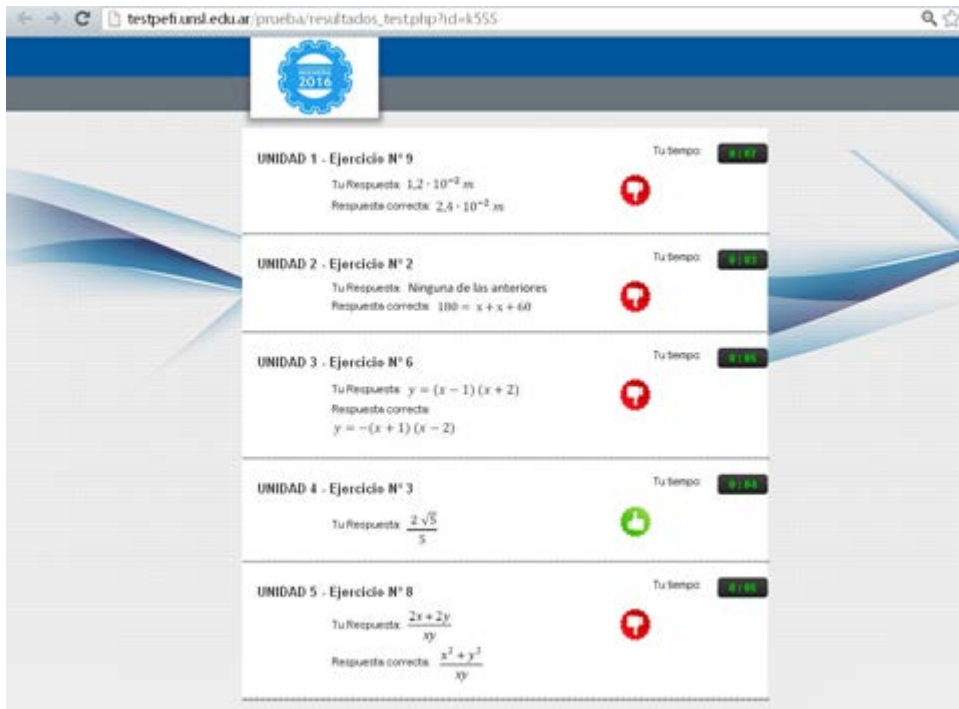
testpefi.unsl.edu.ar/prueba/resultados_test.php?id=k555

2016

UNIDAD 1 - Ejercicio N° 9
Tu tiempo: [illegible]
Tu Respuesta: $1,2 \cdot 10^{-3}\ m$
Respuesta correcta: $2,4 \cdot 10^{-3}\ m$

UNIDAD 2 - Ejercicio N° 2
Tu tiempo: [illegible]
Tu Respuesta: Ninguna de las anteriores
Respuesta correcta: $180 = x + x + 60$

UNIDAD 3 - Ejercicio N° 6
Tu tiempo: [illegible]
Tu Respuesta: $y = (x-1)(x+2)$
Respuesta correcta:
$y = -(x+1)(x-2)$

UNIDAD 4 - Ejercicio N° 3
Tu tiempo: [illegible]
Tu Respuesta: $\frac{2\sqrt{5}}{5}$

UNIDAD 5 - Ejercicio N° 8
Tu tiempo: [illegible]
Tu Respuesta: $\frac{2x+2y}{xy}$
Respuesta correcta: $\frac{x^2+y^2}{xy}$